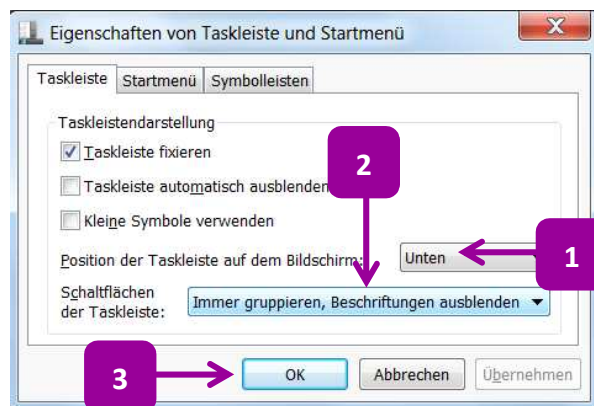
Eigenschaften von Taskleiste und Startmenü

Taskleiste | Startmenü | Symbolleisten

Taskleistendarstellung

Taskleiste fixieren

Taskleiste automatisch ausblenden

Kleine Symbole verwenden

Position der Taskleiste auf dem Bildschirm: Unten

Schaltflächen der Taskleiste: Immer gruppieren, Beschriftungen ausblenden

OK | Abbrechen | Übernehmen

1

2

3